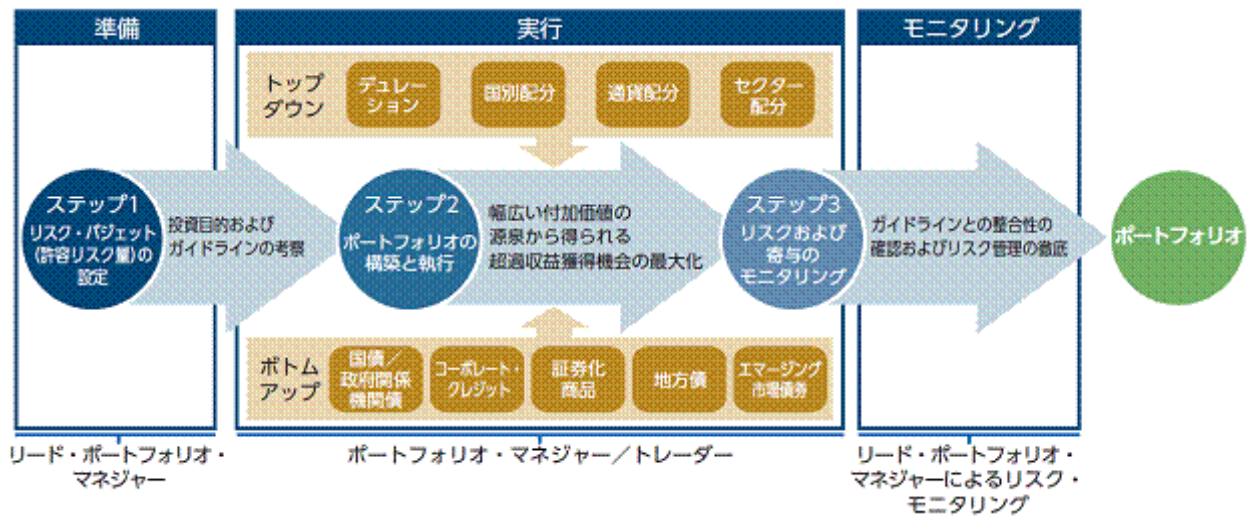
準備

実行

モニタリング

トップダウン

デュレーション

国別配分

通貨配分

セクター配分

ステップ1
リスク・バジェット（許容リスク量）の設定

投資目的およびガイドラインの考察

ステップ2
ポートフォリオの構築と執行

幅広い付加価値の源泉から得られる超過収益獲得機会の最大化

ステップ3
リスクおよび寄与のモニタリング

ガイドラインとの整合性の確認およびリスク管理の徹底

ポートフォリオ

ボトムアップ

国債／政府関係機関債

コーポレート・クレジット

証券化商品

地方債

エマージング市場債券

リード・ポートフォリオ・マネジャー

ポートフォリオ・マネジャー／トレーダー

リード・ポートフォリオ・マネジャーによるリスク・モニタリング